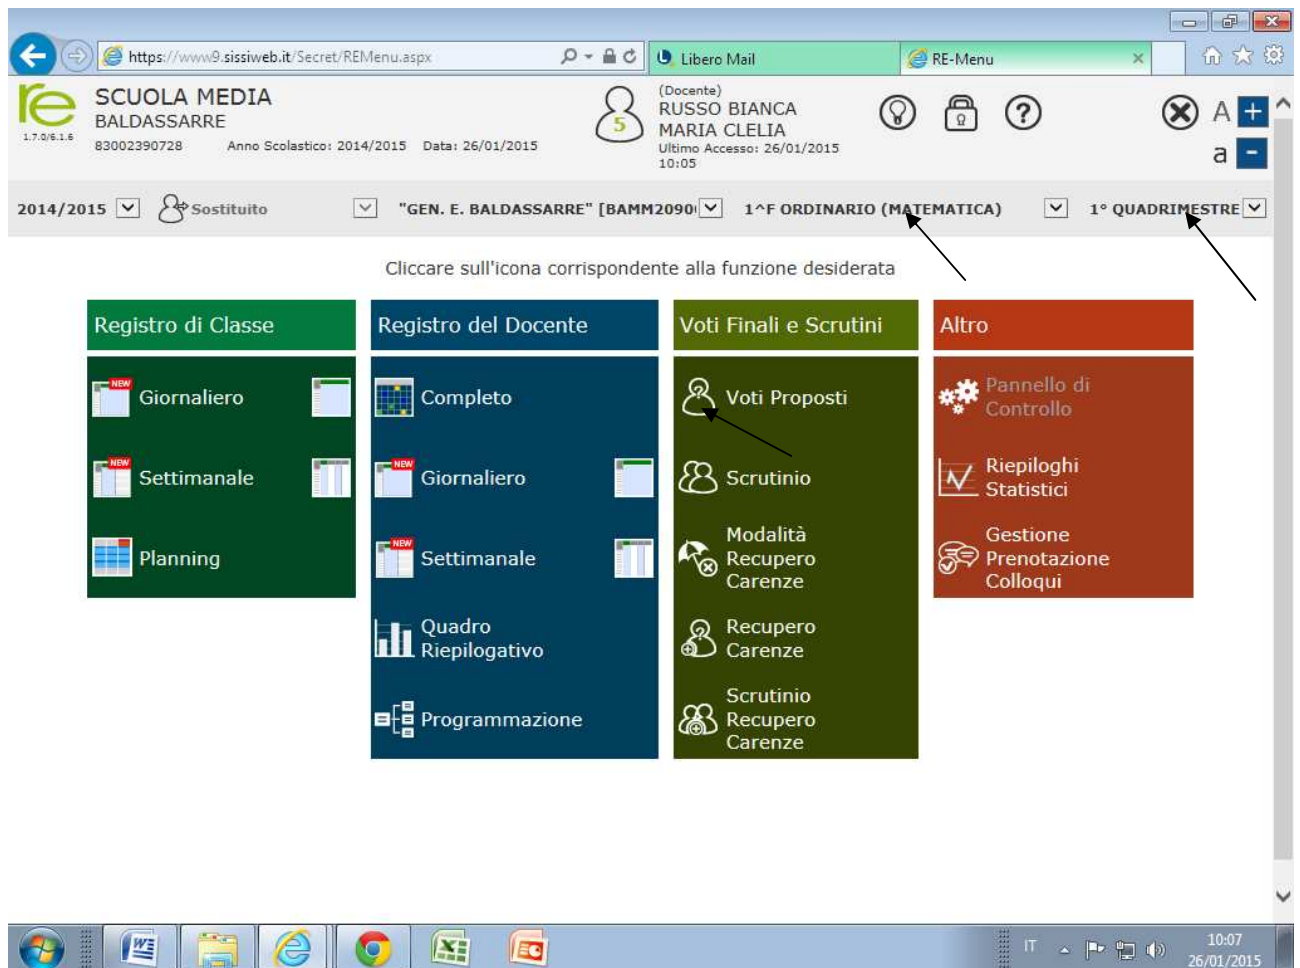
https://www9.sissiweb.it/Secret/REMenu.aspx

Libero Mail

RE-Menu

re
1.7.0/6.1.6

SCUOLA MEDIA
BALDASSARRE
83002390728 Anno Scolastico: 2014/2015 Data: 26/01/2015

5

(Docente)
RUSSO BIANCA
MARIA CLELIA
Ultimo Accesso: 26/01/2015
10:05

A +
a -

2014/2015 Sostituito "GEN. E. BALDASSARRE" [BAMM2090 1^F ORDINARIO (MATEMATICA) 1° QUADRIMESTRE

Cliccare sull'icona corrispondente alla funzione desiderata

Registro di Classe

NEW Giornaliero

NEW Settimanale

Planning

Registro del Docente

Completo

NEW Giornaliero

NEW Settimanale

Quadro Riepilogativo

Programmazione

Voti Finali e Scrutini

Voti Proposti

Scrutinio

Modalità Recupero Carenze

Recupero Carenze

Scrutinio Recupero Carenze

Altro

Pannello di Controllo

Riepiloghi Statistici

Gestione Prenotazione Colloqui

IT

10:07
26/01/2015